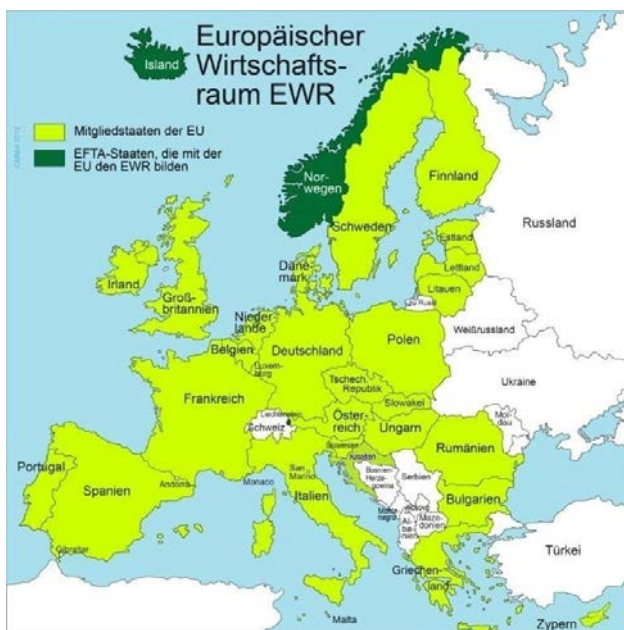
Europäischer Wirtschaftsraum EWR

Island

Mitgliedstaaten der EU

EFTA-Staaten, die mit der EU den EWR bilden

Norwegen

Finnland

Schweden

Russland

Estland

Lettland

Litauen

Dänemark

Irland

Großbritannien

Niederlande

Russl.

Weißrussland

Polen

Belgien

Deutschland

Luxemburg

Tschech. Republik

Ukraine

Slowakei

Frankreich

Liechtenstein

Schweiz

Österreich

Ungarn

Moldau

Slowenien

Kroatien

Rumänien

Bosnien-Herzegowina

Serbien

Portugal

Spanien

Andorra

Monaco

San Marino

Italien

Montenegro

Kosovo

Mazedonien

Albanien

Bulgarien

Gibraltar

Türkei

Griechenland

Malta

Zypern